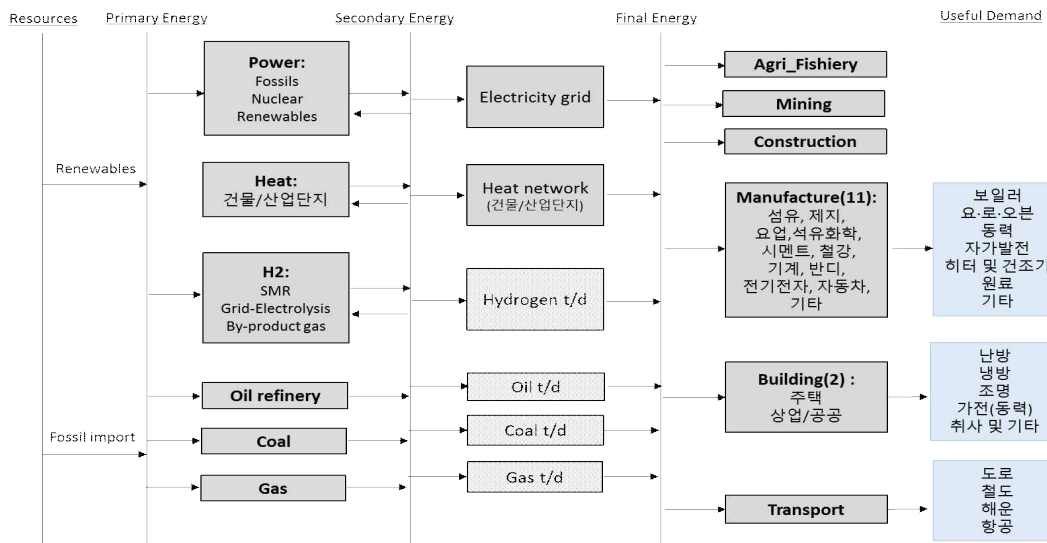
Resources Primary Energy Secondary Energy Final Energy Useful Demand

Renewables

Fossil import

Power:
Fossils
Nuclear
Renewables

Heat:
건물/산업단지

H2:
SMR
Grid-Electrolysis
By-product gas

Oil refinery

Coal

Gas

Electricity grid

Heat network
(건물/산업단지)

Hydrogen t/d

Oil t/d

Coal t/d

Gas t/d

Agri_Fishiery

Mining

Construction

Manufacture(11):
섬유, 제지,
요업,석유화학,
시멘트, 철강,
기계, 반디,
전기전자, 자동차,
기타

Building(2) :
주택
상업/공공

Transport

보일러
요·로·오븐
동력
자가발전
히터 및 건조기
원료
기타

난방
냉방
조명
가전(동력)
취사 및 기타

도로
철도
해운
항공